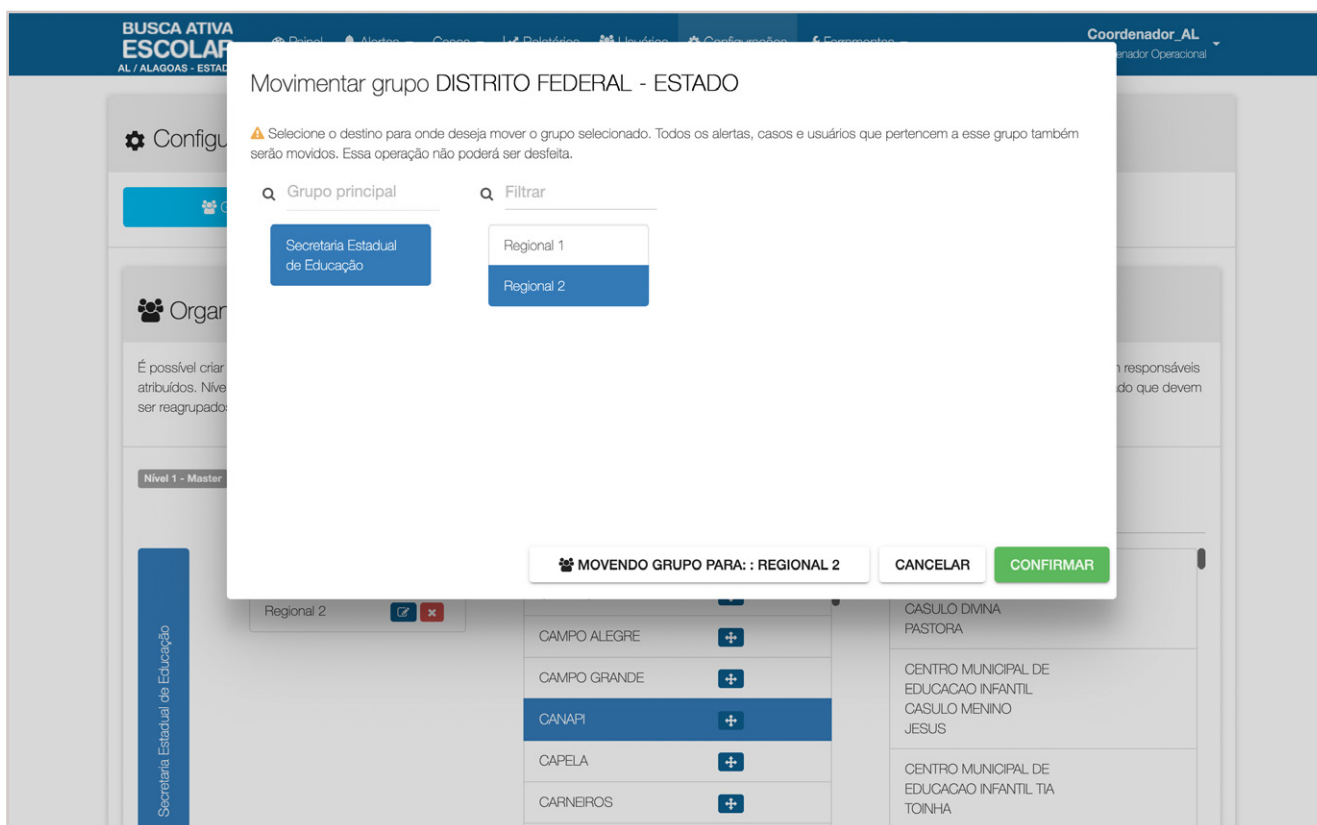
BUSCA ATIVA ESCOLAR
AL / ALAGOAS - ESTAD

Coordenador_AL
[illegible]enador Operacional

Movimentar grupo DISTRITO FEDERAL - ESTADO

Selecione o destino para onde deseja mover o grupo selecionado. Todos os alertas, casos e usuários que pertencem a esse grupo também serão movidos. Essa operação não poderá ser desfeita.

Grupo principal

Filtrar

Secretaria Estadual de Educação

Regional 1

Regional 2

MOVENDO GRUPO PARA: : REGIONAL 2

CANCELAR

CONFIRMAR

Configu

Organ

É possível criar
atribuídos. Níve
ser reagrupados

responsáveis
do que devem

Nível 1 - Master

Secretaria Estadual de Educação

Regional 2

CAMPO ALEGRE

CAMPO GRANDE

CANAPI

CAPELA

CARNEIROS

CASULO DIVINA PASTORA

CENTRO MUNICIPAL DE EDUCACAO INFANTIL CASULO MENINO JESUS

CENTRO MUNICIPAL DE EDUCACAO INFANTIL TIA TOINHA